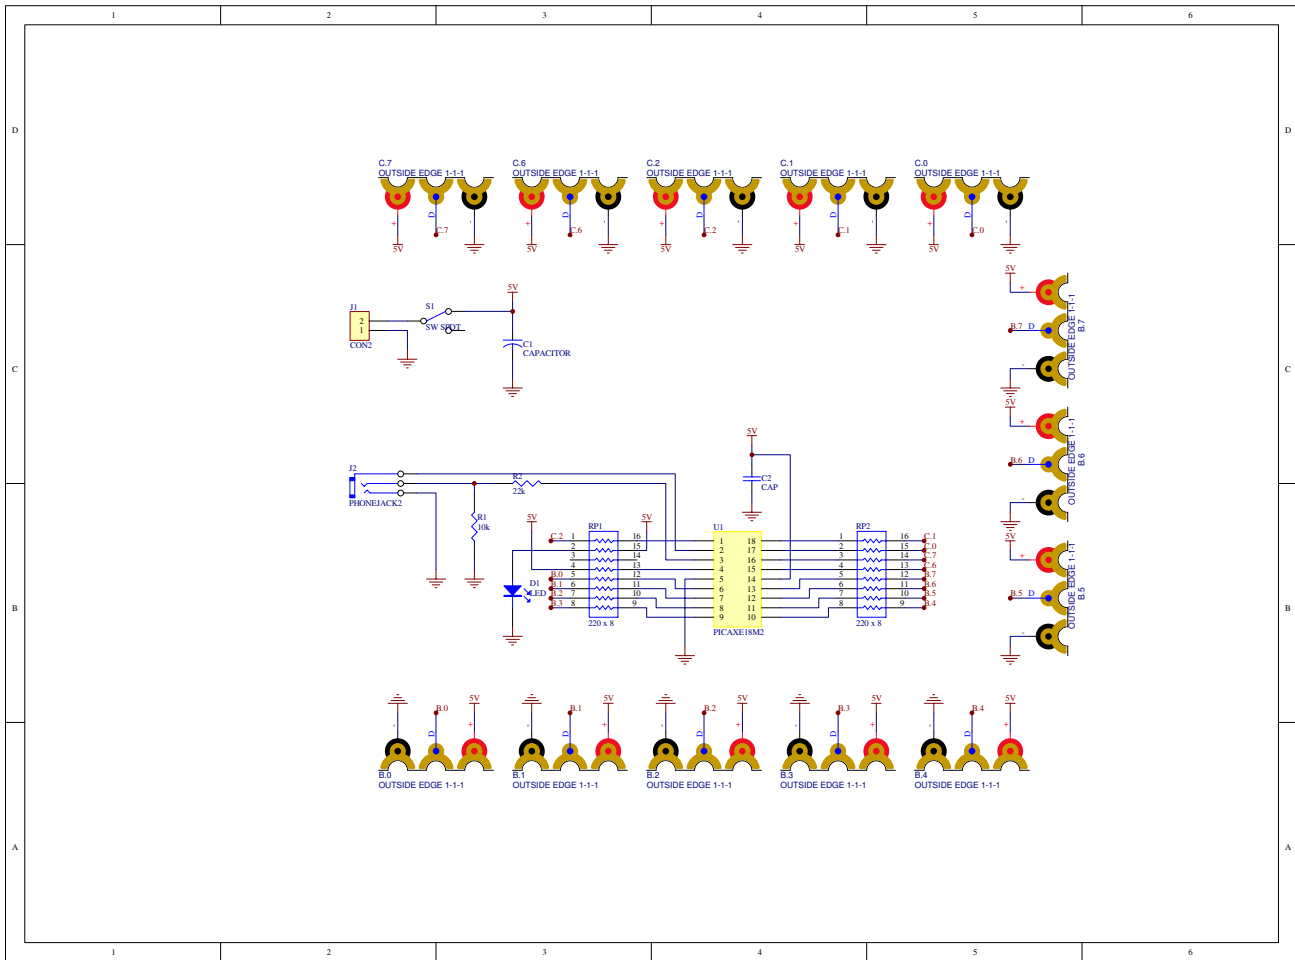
1 2 3 4 5 6

D D

C.7
OUTSIDE EDGE 1-1-1
+ D -
5V C.7

C.6
OUTSIDE EDGE 1-1-1
+ D -
5V C.6

C.2
OUTSIDE EDGE 1-1-1
+ D -
5V C.2

C.1
OUTSIDE EDGE 1-1-1
+ D -
5V C.1

C.0
OUTSIDE EDGE 1-1-1
+ D -
5V C.0

C C

J1
2
1
CON2

S1
SW SPDT

5V
C1
CAPACITOR

5V
+
B.7 D
-
OUTSIDE EDGE 1-1-1
B.7

5V
+
B.6 D
-
OUTSIDE EDGE 1-1-1
B.6

5V
+
B.5 D
-
OUTSIDE EDGE 1-1-1
B.5

5V
C2
CAP

J2
PHONEJACK2
R2
22k
R1
10k

B B

5V
D1
LED
C.2
B.0
B.1
B.2
B.3

RP1
1 2 3 4 5 6 7 8
16 15 14 13 12 11 10 9
220 x 8

5V

U1
1 2 3 4 5 6 7 8 9
18 17 16 15 14 13 12 11 10
PICAXE18M2

RP2
1 2 3 4 5 6 7 8
16 15 14 13 12 11 10 9
220 x 8
C.1
C.0
C.7
C.6
B.7
B.6
B.5
B.4

- D +
B.0 5V
B.0
OUTSIDE EDGE 1-1-1

- D +
B.1 5V
B.1
OUTSIDE EDGE 1-1-1

- D +
B.2 5V
B.2
OUTSIDE EDGE 1-1-1

- D +
B.3 5V
B.3
OUTSIDE EDGE 1-1-1

- D +
B.4 5V
B.4
OUTSIDE EDGE 1-1-1

A A

1 2 3 4 5 6